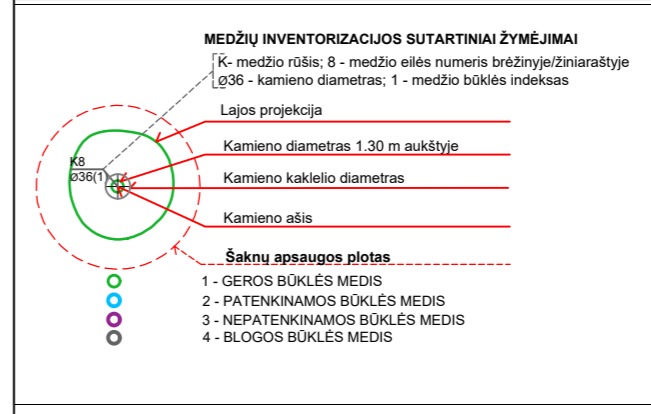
MEDŽIŲ INVENTORIZACIJOS SUTARTINIAI ŽYMĖJIMAI

K- medžio rūšis; 8 - medžio eilės numeris brėžinyje/žiniaraštyje
ø36 - kamieno diametras; 1 - medžio būklės indeksas

Lajos projekcija

Kamieno diametras 1.30 m aukštyje

Kamieno kaklelio diametras

Kamieno ašis

K8
ø36(1)

Šaknų apsaugos plotas

1 - GEROS BŪKLĖS MEDIS
2 - PATENKINAMOS BŪKLĖS MEDIS
3 - NEPATENKINAMOS BŪKLĖS MEDIS
4 - BLOGOS BŪKLĖS MEDIS